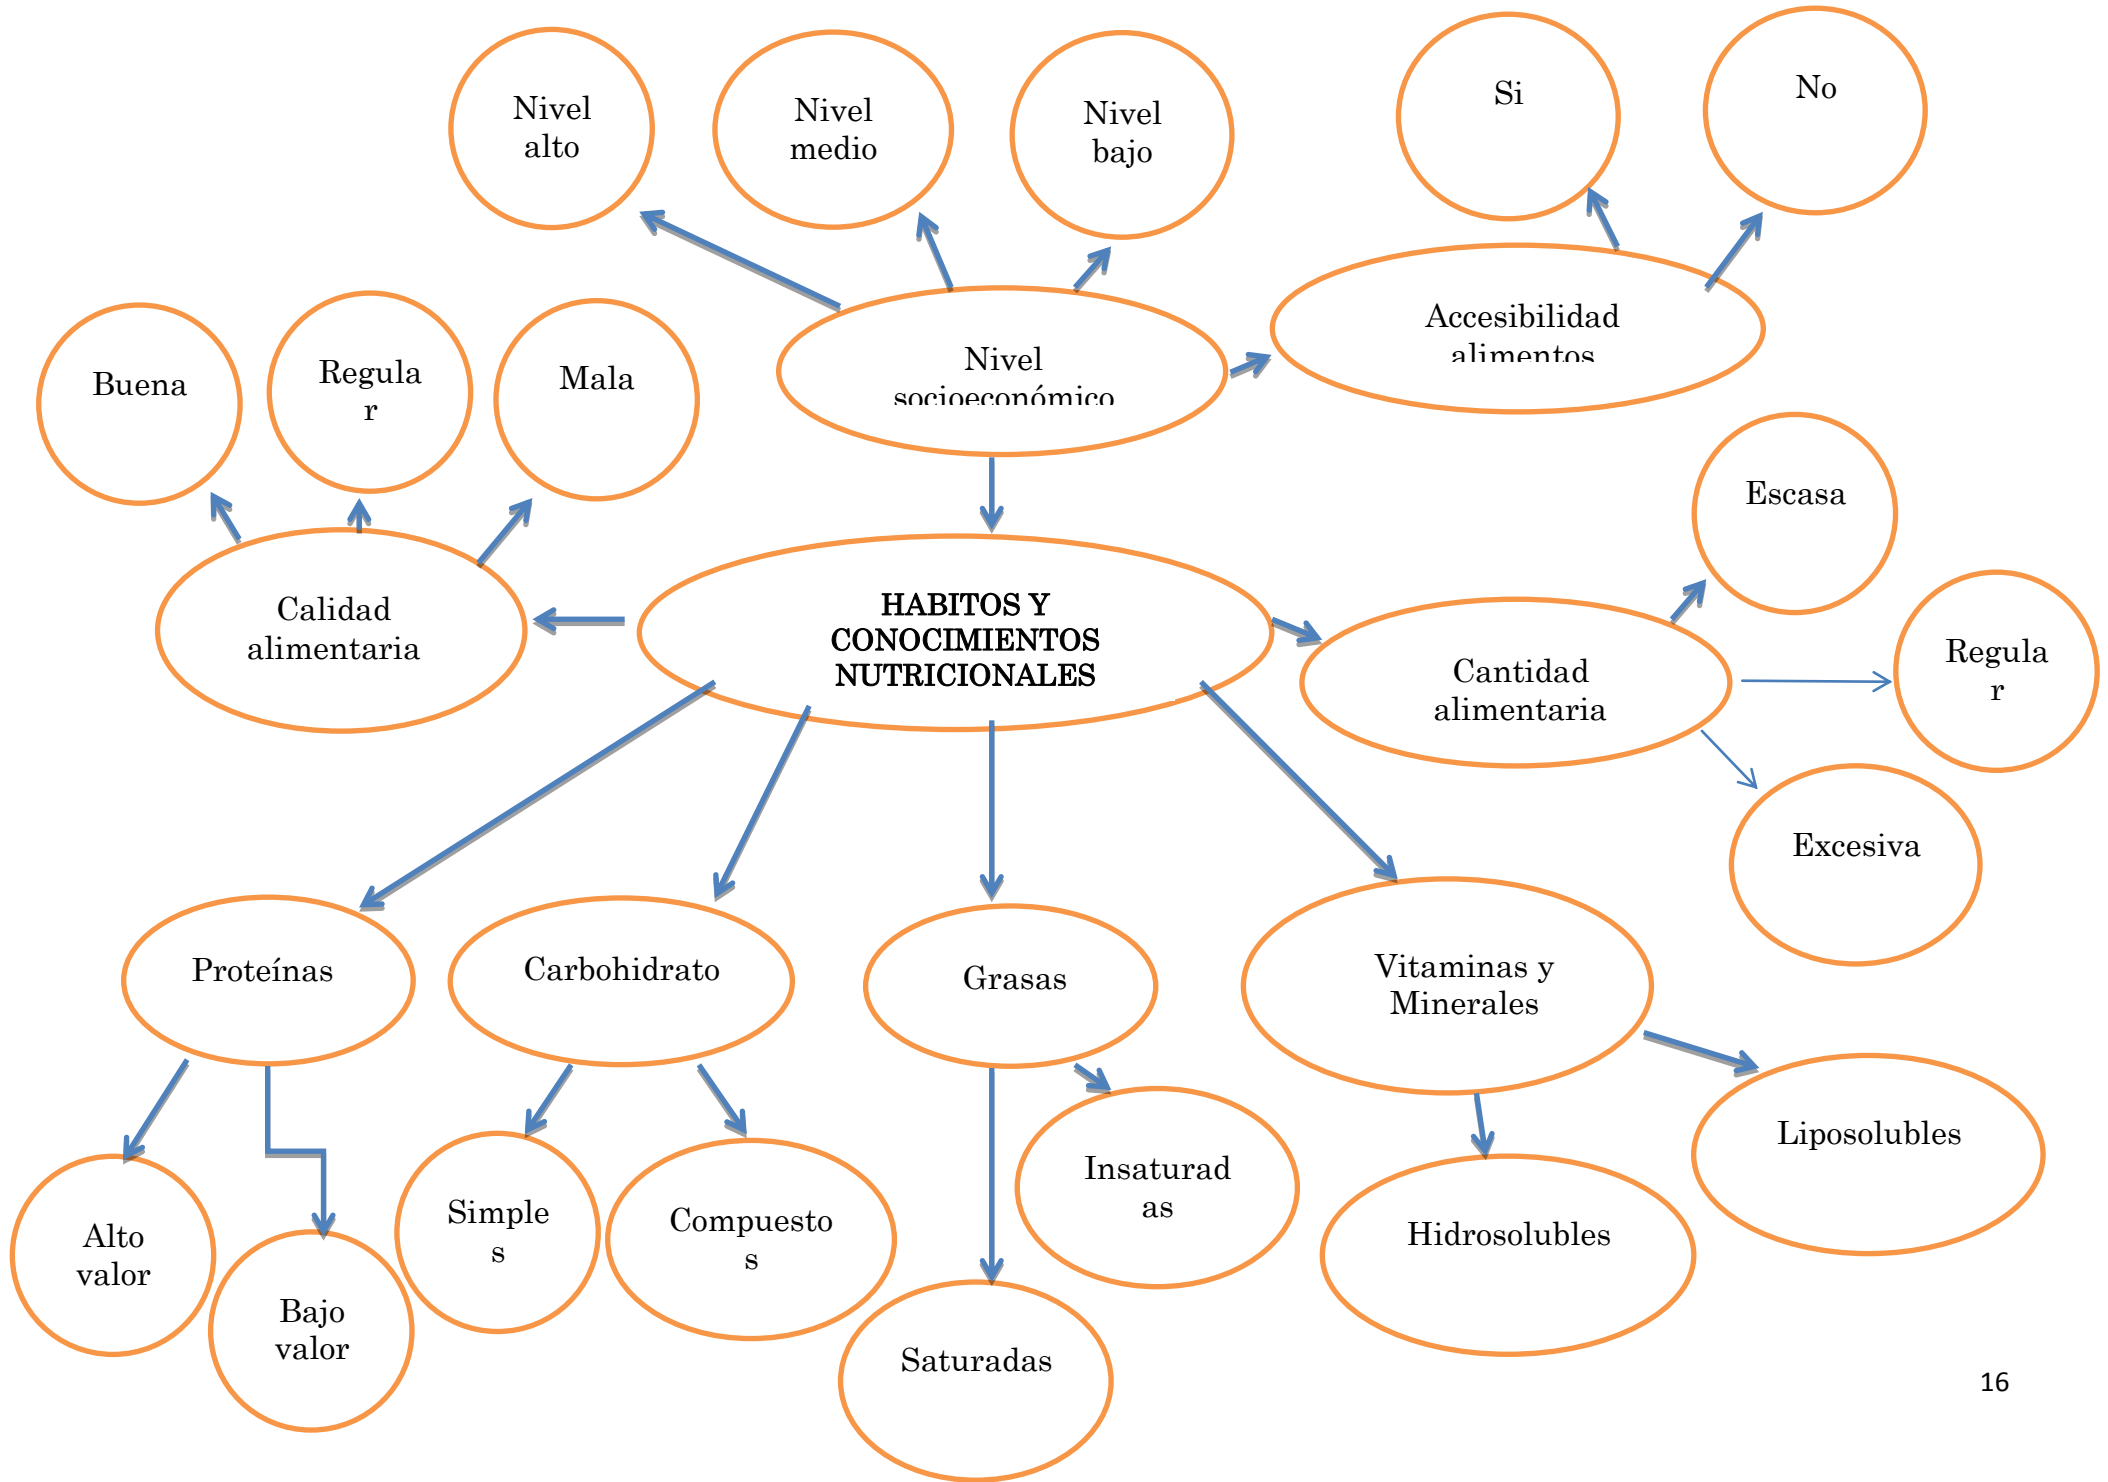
Nivel alto

Nivel medio

Nivel bajo

Si

No

Buena

Regula r

Mala

Nivel socioeconómico

Accesibilidad alimentos

Escasa

Calidad alimentaria

HABITOS Y CONOCIMIENTOS NUTRICIONALES

Cantidad alimentaria

Regula r

Excesiva

Proteínas

Carbohidrato

Grasas

Vitaminas y Minerales

Alto valor

Bajo valor

Simple s

Compuesto s

Saturadas

Insaturad as

Hidrosolubles

Liposolubles

16